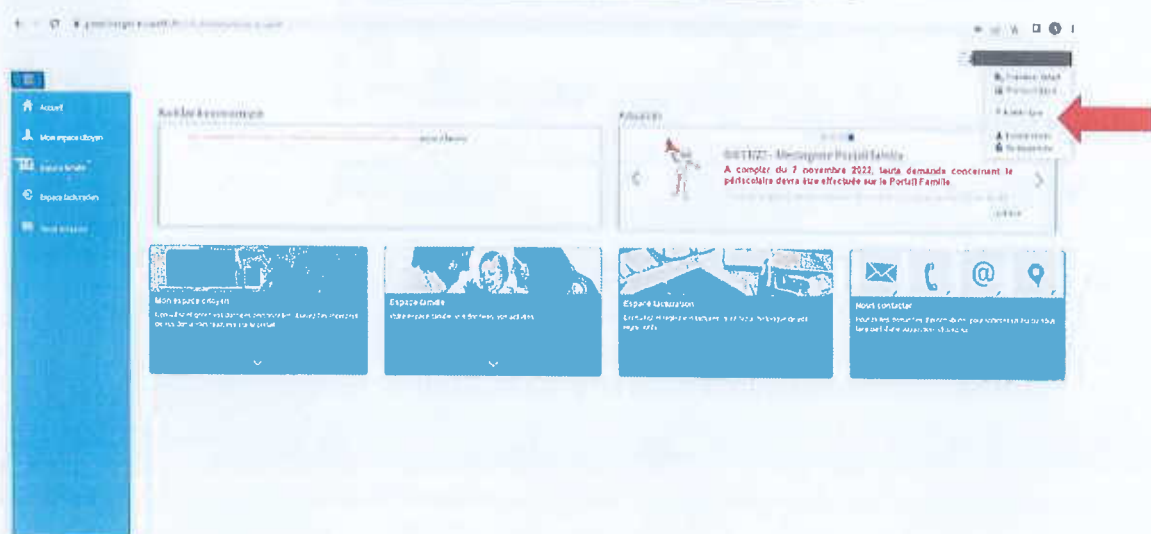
Accueil
Mon espace citoyen
Espace famille
Espace facturation
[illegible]

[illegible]

Actualités

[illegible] - Messagerie Portail famille
A compter du 7 novembre 2022, toute demande concernant le périscolaire devra être effectuée sur le Portail Famille
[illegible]

Mon espace citoyen
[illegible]

Espace famille
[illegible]

Espace facturation
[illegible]

Nous contacter
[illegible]